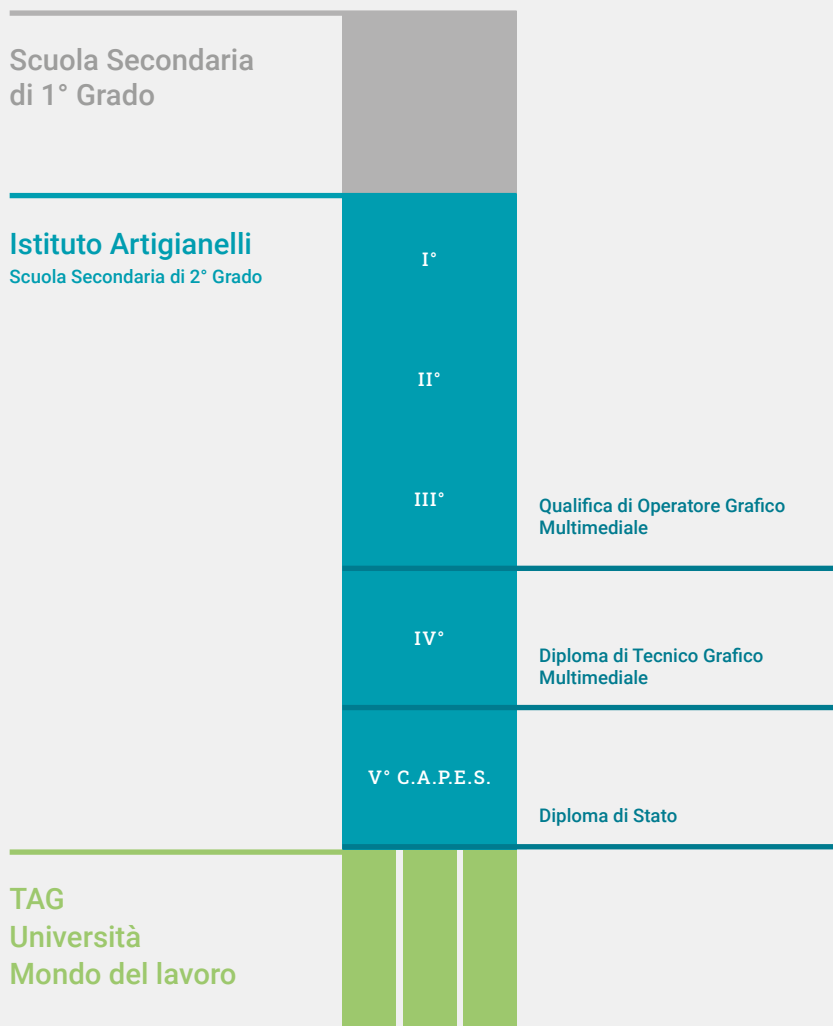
Scuola Secondaria di 1° Grado

Istituto Artigianelli
Scuola Secondaria di 2° Grado

I°

II°

III°

Qualifica di Operatore Grafico Multimediale

IV°

Diploma di Tecnico Grafico Multimediale

V° C.A.P.E.S.

Diploma di Stato

TAG
Università
Mondo del lavoro